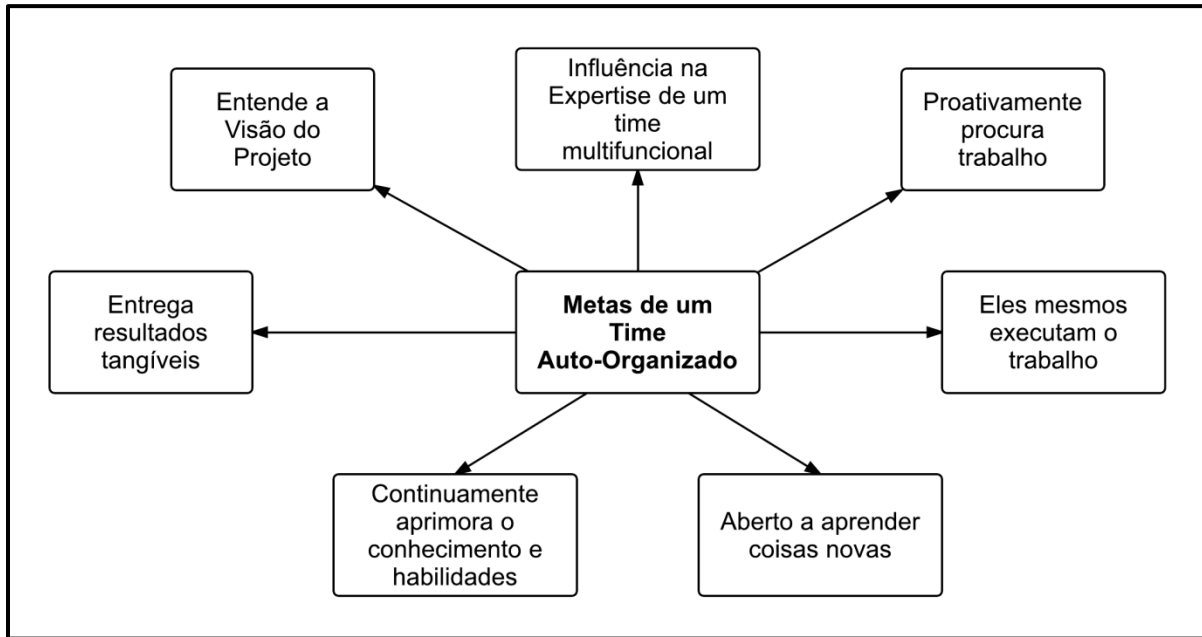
Entende a Visão do Projeto

Influência na Expertise de um time multifuncional

Proativamente procura trabalho

Entrega resultados tangíveis

Metas de um Time Auto-Organizado

Eles mesmos executam o trabalho

Continuamente aprimora o conhecimento e habilidades

Aberto a aprender coisas novas